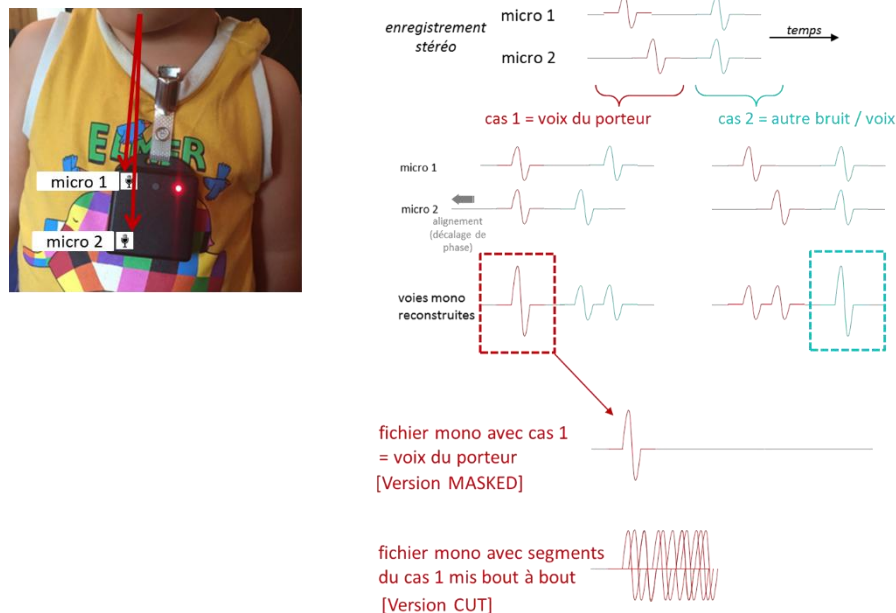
ELMER

micro 1

micro 2

enregistrement stéréo

micro 1

micro 2

temps

cas 1 = voix du porteur

cas 2 = autre bruit / voix

micro 1

micro 2

alignement (décalage de phase)

voies mono reconstruites

fichier mono avec cas 1 = voix du porteur [Version MASKED]

fichier mono avec segments du cas 1 mis bout à bout [Version CUT]